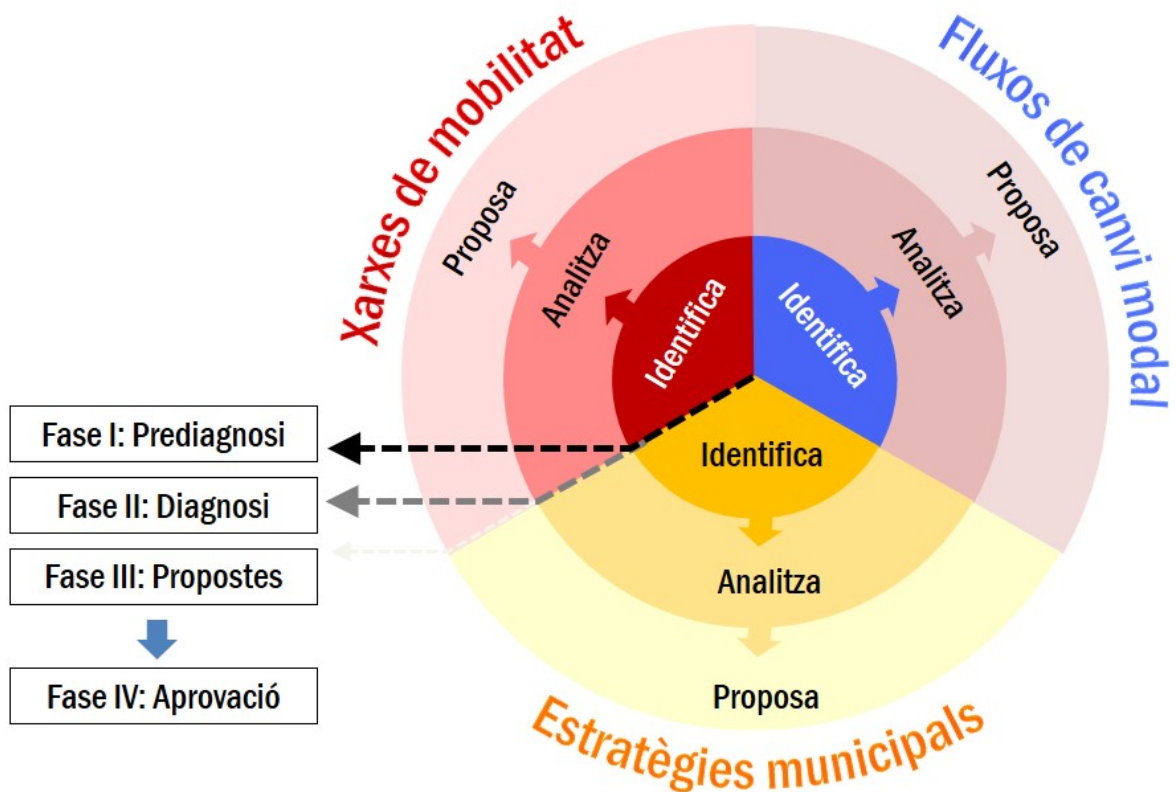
Xarxes de mobilitat

Fluxos de canvi modal

Proposa

Analitza

Identifica

Identifica

Analitza

Proposa

Identifica

Analitza

Proposa

Estratègies municipals

Fase I: Prediagnosi

Fase II: Diagnosi

Fase III: Propostes

Fase IV: Aprovació